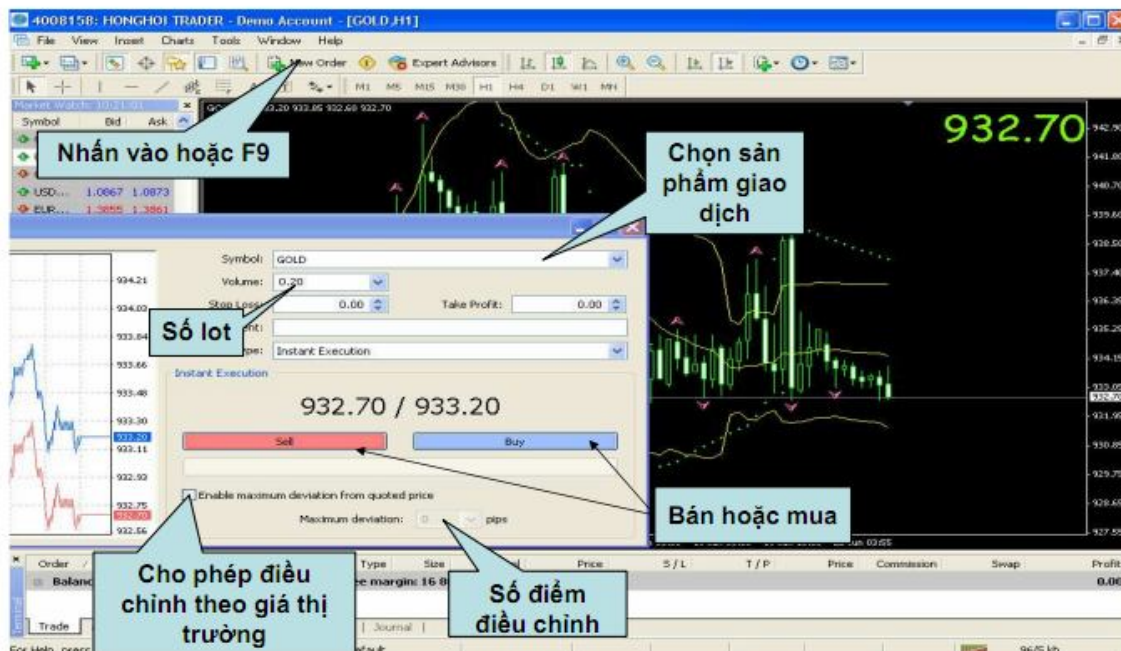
4008158: HONGHOI TRADER - Demo Account - [GOLD,H1]

File View Insert Charts Tools Window Help

New Order Expert Advisors

M1 M5 M15 M30 H1 H4 D1 W1 MN

Market Watch: 10:21:01

Symbol Bid Ask

USD... 1.0867 1.0873

EUR... 1.3855 1.3861

Nhấn vào hoặc F9

Chọn sản phẩm giao dịch

932.70

Symbol: GOLD

Volume: 0.20

Stop Loss: 0.00 Take Profit: 0.00

Số lot

Instant Execution

Instant Execution

932.70 / 933.20

Sell Buy

Enable maximum deviation from quoted price

Maximum deviation: 0 pips

Bán hoặc mua

934.21
934.03
933.84
933.66
933.48
933.30
933.20
933.11
932.93
932.75
932.70
932.56

942.90
941.80
940.70
939.60
938.50
937.40
936.35
935.25
934.15
933.05
932.70
931.95
930.85
929.75
928.65
927.55

Order Type Size Price S / L T / P Price Commission Swap Profit

Balance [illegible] ee margin: 16 8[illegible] 0.00

Cho phép điều chỉnh theo giá thị trường

Số điểm điều chỉnh

Trade Journal

For Help, press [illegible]

96/5 kb